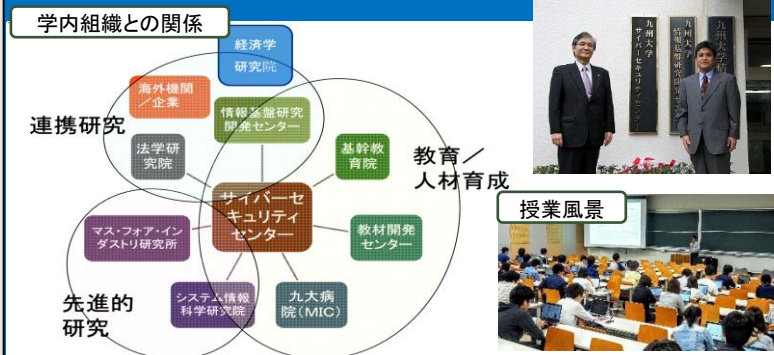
学内組織との関係

経済学研究院

海外機関／企業

情報基盤研究開発センター

連携研究

法学研究院

基幹教育院

教育／人材育成

サイバーセキュリティセンター

マス・フォア・インダストリ研究所

教材開発センター

先進的研究

システム情報科学研究院

九大病院(MIC)

九州大学 サイバーセキュリティセンター

九州大学 情報基盤研究開発センター

九州大学

授業風景